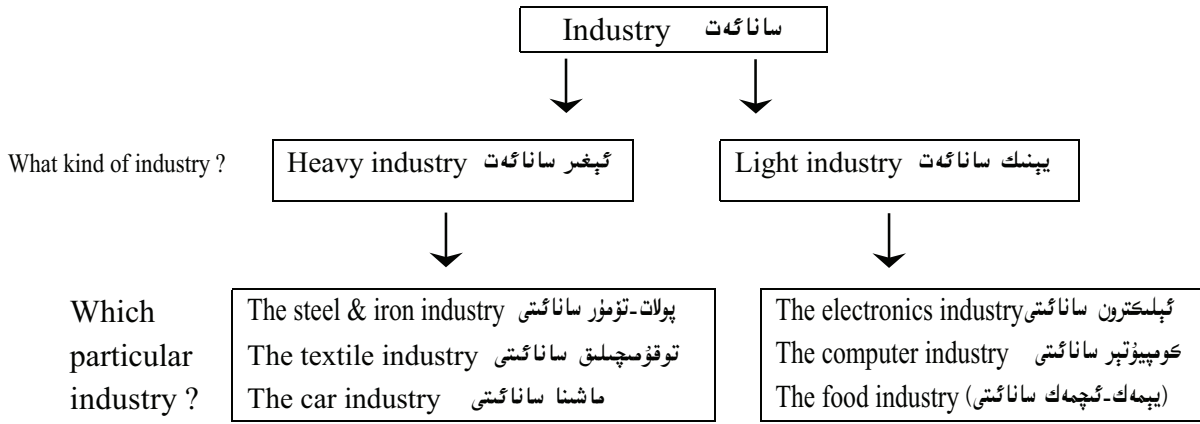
Industry سانائەت

What kind of industry ?

Heavy industry ئېغىر سانائەت

Light industry يېنىك سانائەت

Which particular industry ?

The steel & iron industry پولات-تۆمۈر سانائىتى
The textile industry توقۇمىچىلىق سانائىتى
The car industry ماشىنا سانائىتى

The electronics industryئېلېكترون سانائىتى
The computer industry كومپيۇتېر سانائىتى
The food industry (يېمەك-ئىچمەك سانائىتى)